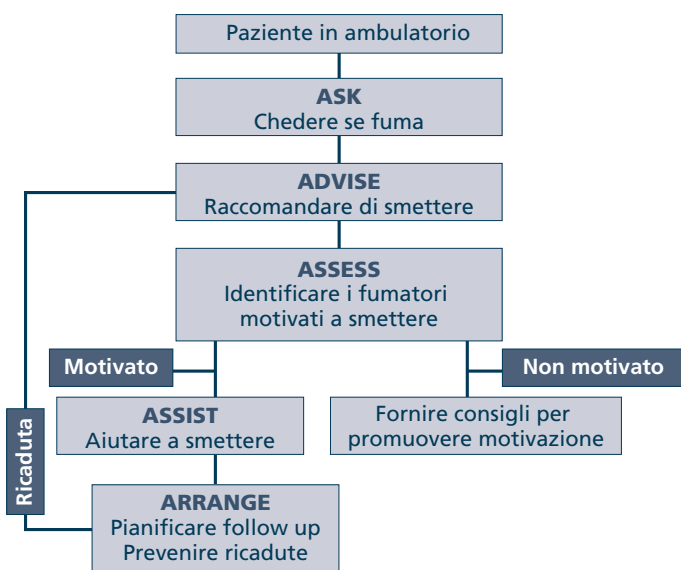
Paziente in ambulatorio

ASK
Chedere se fuma

ADVISE
Raccomandare di smettere

ASSESS
Identificare i fumatori motivati a smettere

Motivato

Non motivato

ASSIST
Aiutare a smettere

Fornire consigli per promuovere motivazione

Ricaduta

ARRANGE
Pianificare follow up
Prevenire ricadute